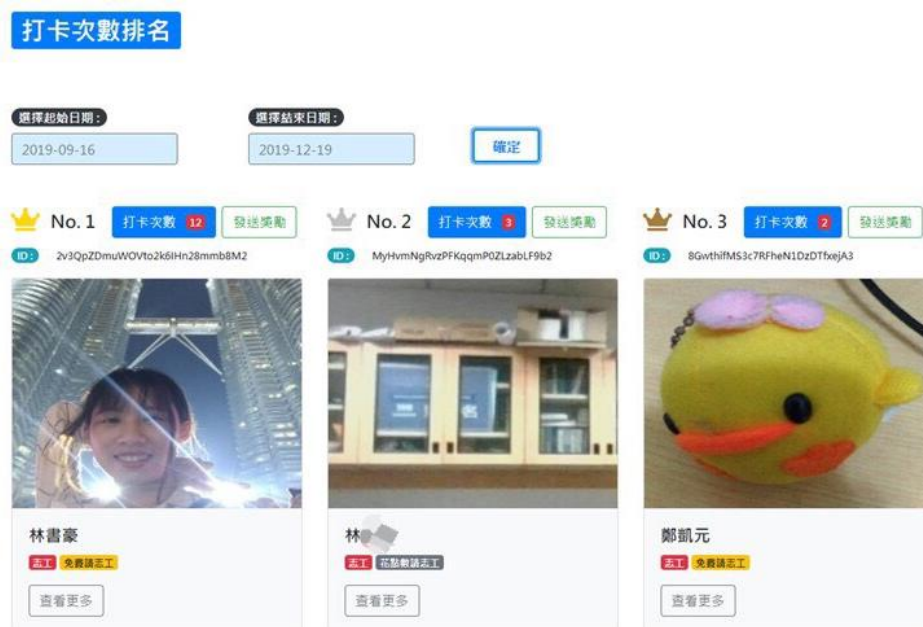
打卡次數排名

選擇起始日期：
2019-09-16

選擇結束日期：
2019-12-19

確定

No. 1 打卡次數 12 發送獎勵
ID: 2v3QpZDmuWOVto2k6IHn28mmb8M2
林書豪
志工 免費請志工
查看更多

No. 2 打卡次數 3 發送獎勵
ID: MyHvmNgRvzPFKqqmP0ZLzabLF9b2
林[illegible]
志工 花點數請志工
查看更多

No. 3 打卡次數 2 發送獎勵
ID: 8GwthifMS3c7RFheN1DzDTfxejA3
鄭凱元
志工 免費請志工
查看更多